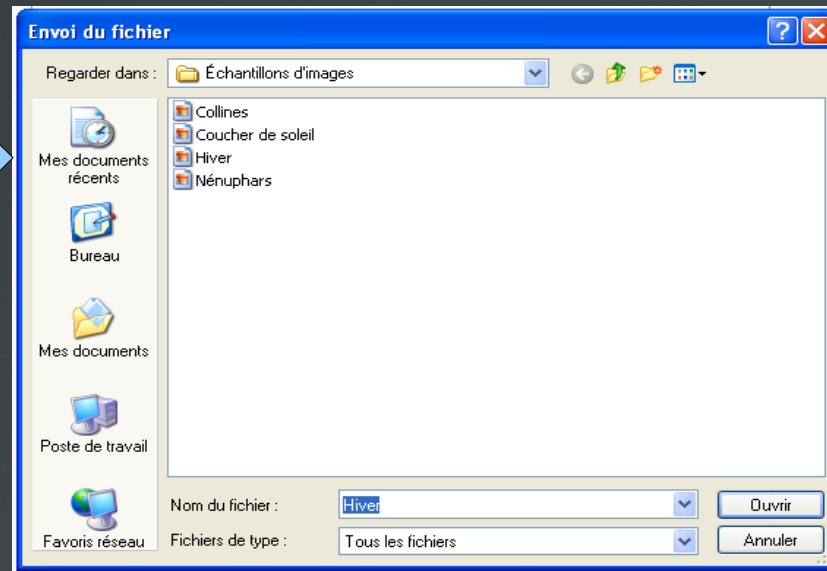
Envoi du fichier

Regarder dans : Échantillons d'images

Mes documents récents

Bureau

Mes documents

Poste de travail

Favoris réseau

Collines
Coucher de soleil
Hiver
Nénuphars

Nom du fichier : Hiver

Fichiers de type : Tous les fichiers

Ouvrir

Annuler